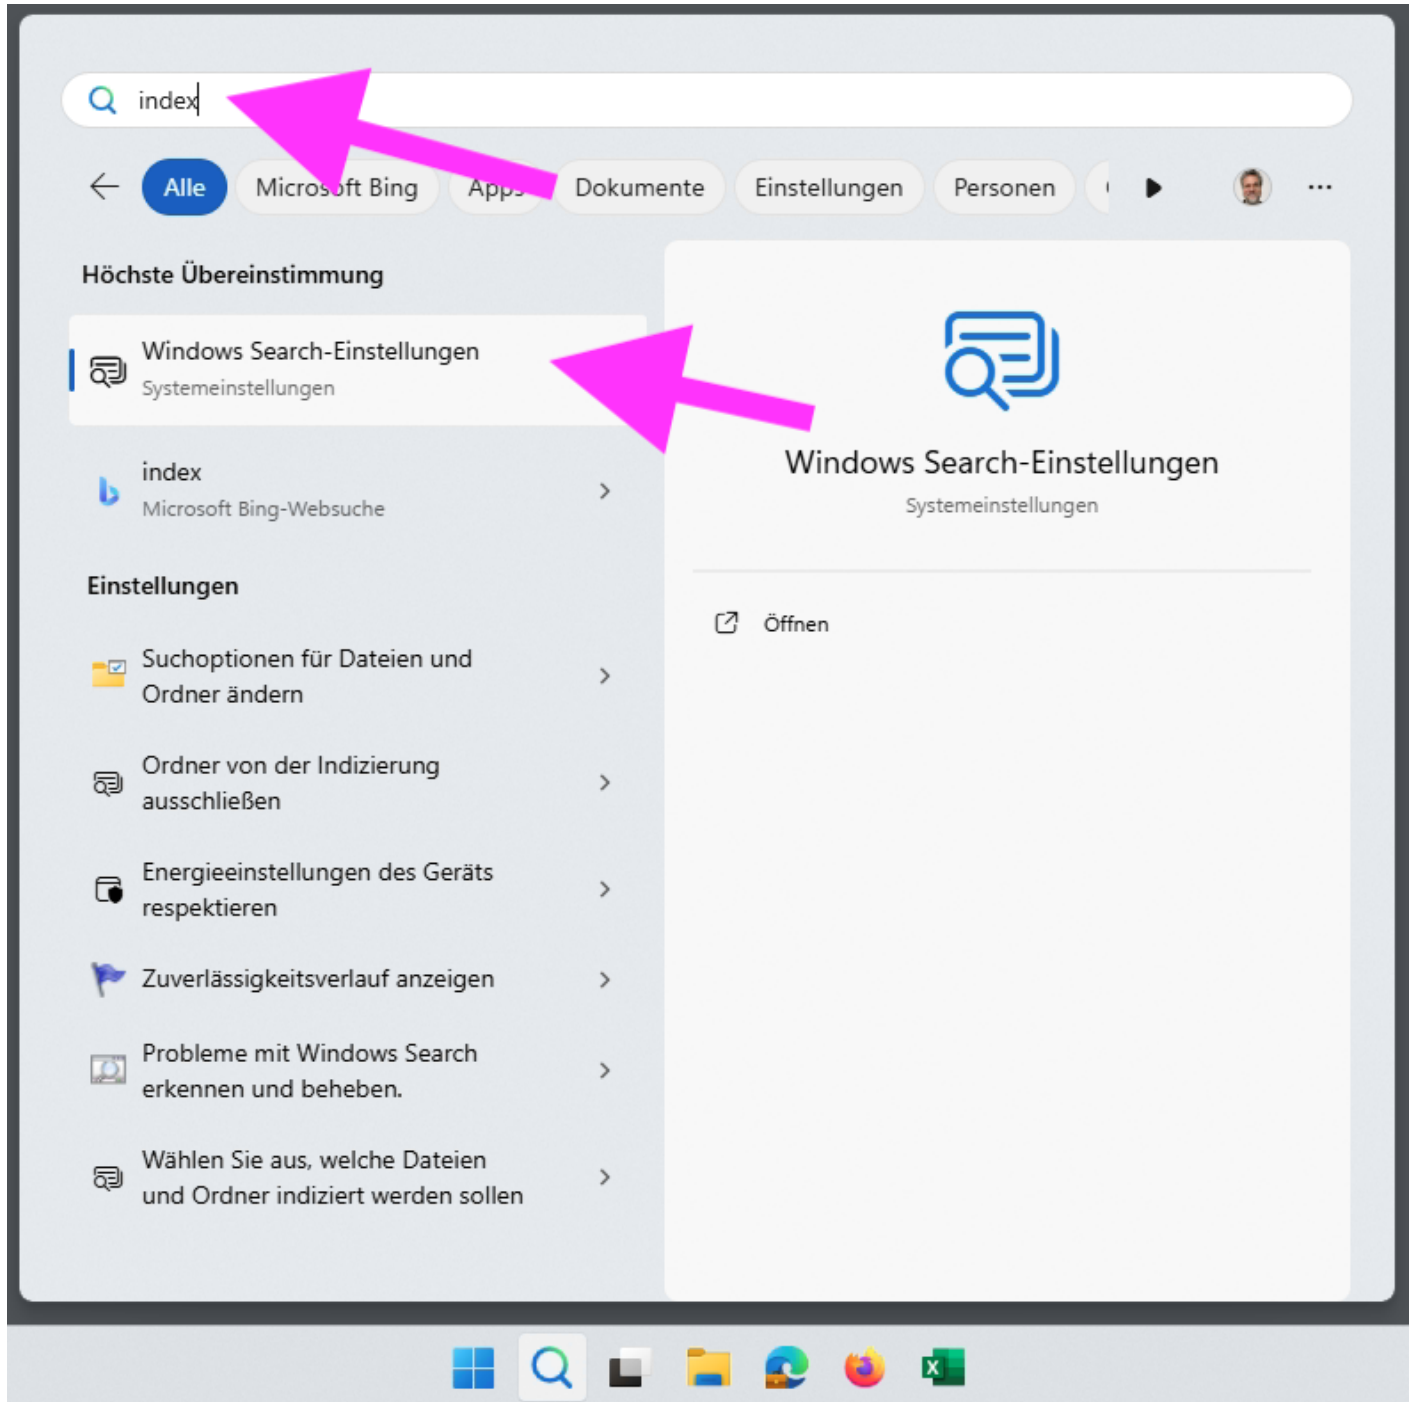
index

Alle Microsoft Bing Apps Dokumente Einstellungen Personen

Höchste Übereinstimmung

Windows Search-Einstellungen
Systemeinstellungen

index
Microsoft Bing-Websuche

Einstellungen

Suchoptionen für Dateien und Ordner ändern

Ordner von der Indizierung ausschließen

Energieeinstellungen des Geräts respektieren

Zuverlässigkeitsverlauf anzeigen

Probleme mit Windows Search erkennen und beheben.

Wählen Sie aus, welche Dateien und Ordner indiziert werden sollen

Windows Search-Einstellungen
Systemeinstellungen

Öffnen